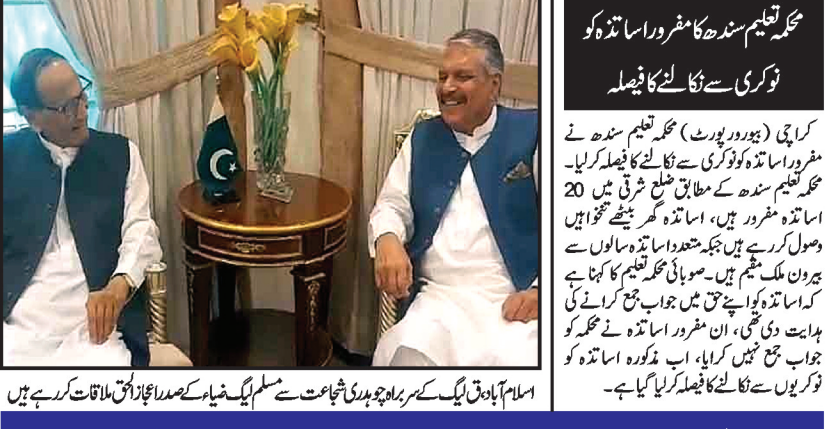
محکمہ تعلیم سندھ کا مفرور اساتذہ کو نوکری سے نکالنے کا فیصلہ

کراچی (بیورو رپورٹ) محکمہ تعلیم سندھ نے مفرور اساتذہ کو نوکری سے نکالنے کا فیصلہ کر لیا۔ محکمہ تعلیم سندھ کے مطابق ضلع شرقی میں 20 اساتذہ مفرور ہیں، اساتذہ گھر بیٹھے تنخواہیں وصول کر رہے ہیں جبکہ متعدد اساتذہ سالوں سے بیرون ملک مقیم ہیں۔ صوبائی محکمہ تعلیم کا کہنا ہے کہ اساتذہ کو اپنے حق میں جواب جمع کرانے کی ہدایت دی تھی، ان مفرور اساتذہ نے محکمہ کو جواب جمع نہیں کرایا، اب مذکورہ اساتذہ کو نوکریوں سے نکالنے کا فیصلہ کر لیا گیا ہے۔

اسلام آباد: ق لیگ کے سربراہ چوہدری شجاعت سے مسلم لیگ ضیاء کے صدر اعجاز الحق ملاقات کر رہے ہیں